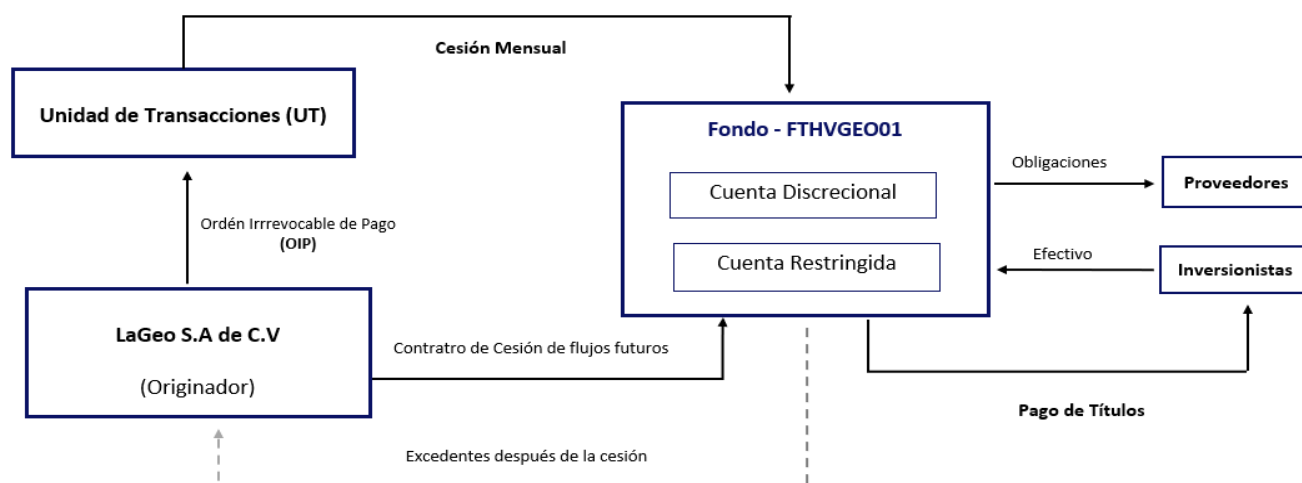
Cesión Mensual

Unidad de Transacciones (UT)

Fondo - FTHVGEO01

Cuenta Discrecional

Cuenta Restringida

Obligaciones

Proveedores

Efectivo

Inversionistas

Ordén Irrrevocable de Pago (OIP)

LaGeo S.A de C.V

(Originador)

Contratro de Cesión de flujos futuros

Pago de Títulos

Excedentes después de la cesión